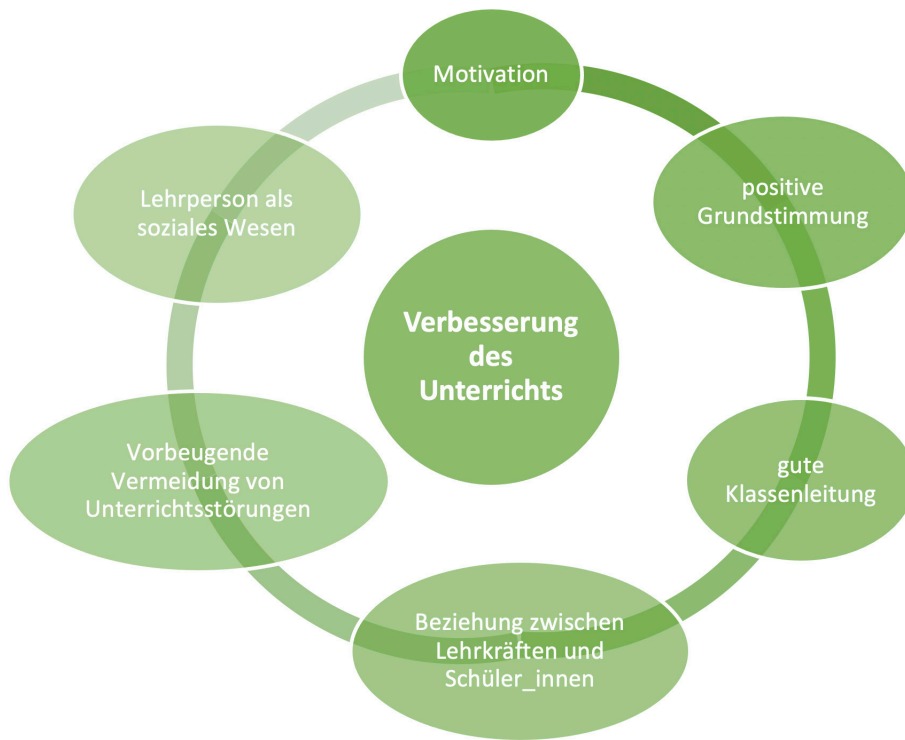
Motivation

positive Grundstimmung

gute Klassenleitung

Beziehung zwischen Lehrkräften und Schüler_innen

Vorbeugende Vermeidung von Unterrichtsstörungen

Lehrperson als soziales Wesen

Verbesserung des Unterrichts